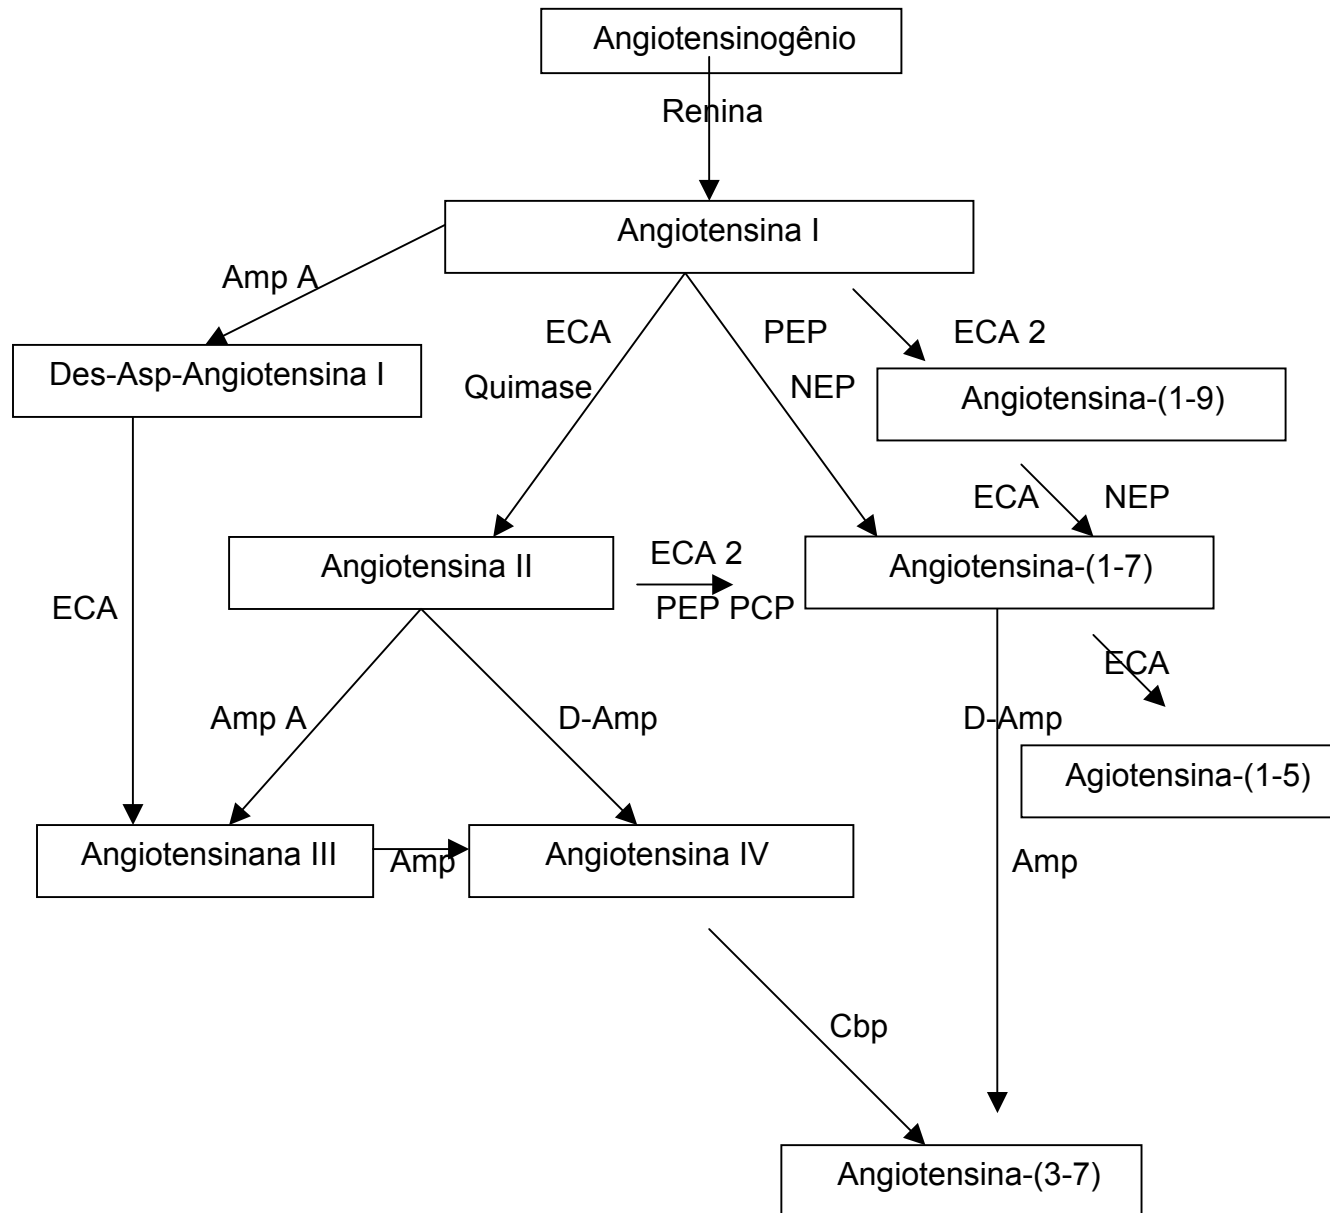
Angiotensinogênio

Renina

Angiotensina I

Amp A

ECA

Quimase

PEP

NEP

ECA 2

Des-Asp-Angiotensina I

Angiotensina-(1-9)

ECA

NEP

Angiotensina II

ECA 2

PEP PCP

Angiotensina-(1-7)

ECA

ECA

Amp A

D-Amp

D-Amp

Agiotensina-(1-5)

Angiotensinana III

Amp

Angiotensina IV

Amp

Cbp

Angiotensina-(3-7)